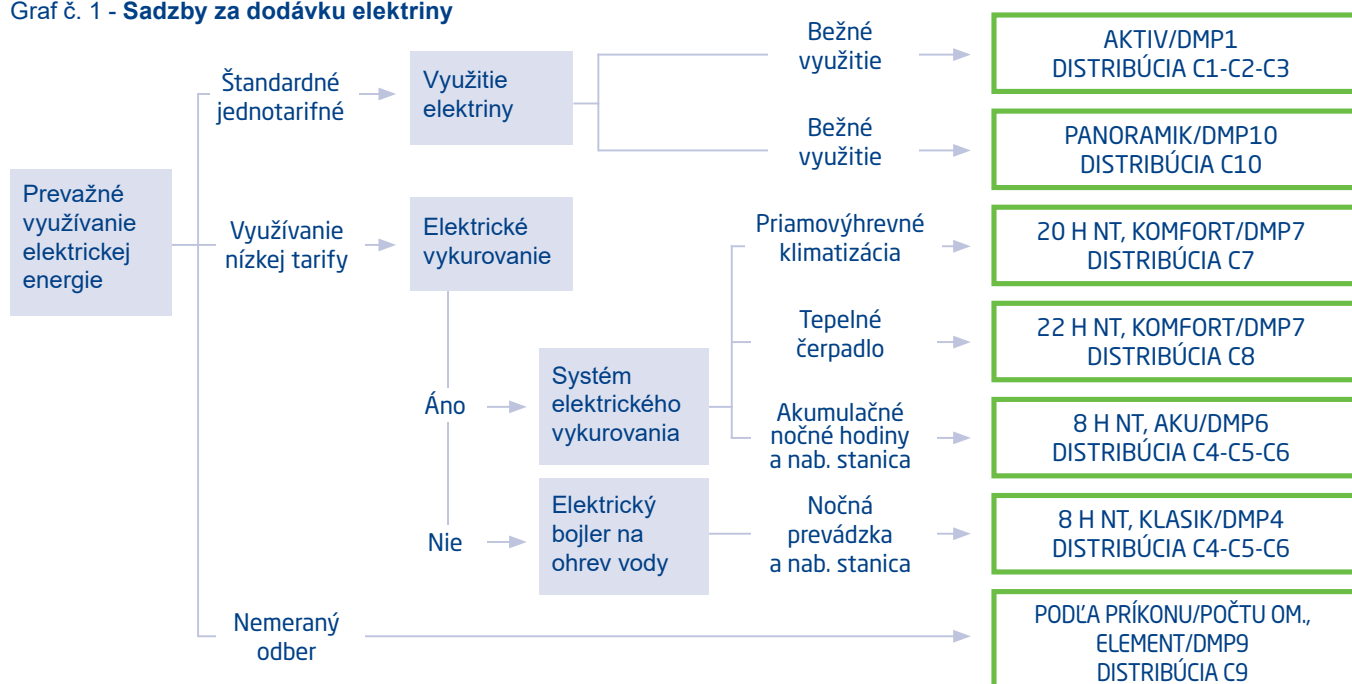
Graf č. 1 - **Sadzby za dodávku elektriny**

Prevažné využívanie elektrickej energie

Štandardné jednotarifné

Využitie elektriny

Bežné využitie

AKTIV/DMP1
DISTRIBÚCIA C1-C2-C3

Bežné využitie

PANORAMIK/DMP10
DISTRIBÚCIA C10

Využívanie nízkej tarify

Elektrické vykurovanie

Priamovýhrevné klimatizácia

20 H NT, KOMFORT/DMP7
DISTRIBÚCIA C7

Tepelné čerpadlo

22 H NT, KOMFORT/DMP7
DISTRIBÚCIA C8

Áno

Systém elektrického vykurovania

Akumulačné nočné hodiny a nab. stanica

8 H NT, AKU/DMP6
DISTRIBÚCIA C4-C5-C6

Nie

Elektrický bojler na ohrev vody

Nočná prevádzka a nab. stanica

8 H NT, KLASIK/DMP4
DISTRIBÚCIA C4-C5-C6

Nemeraný odber

PODĽA PRÍKONU/POČTU OM., ELEMENT/DMP9
DISTRIBÚCIA C9